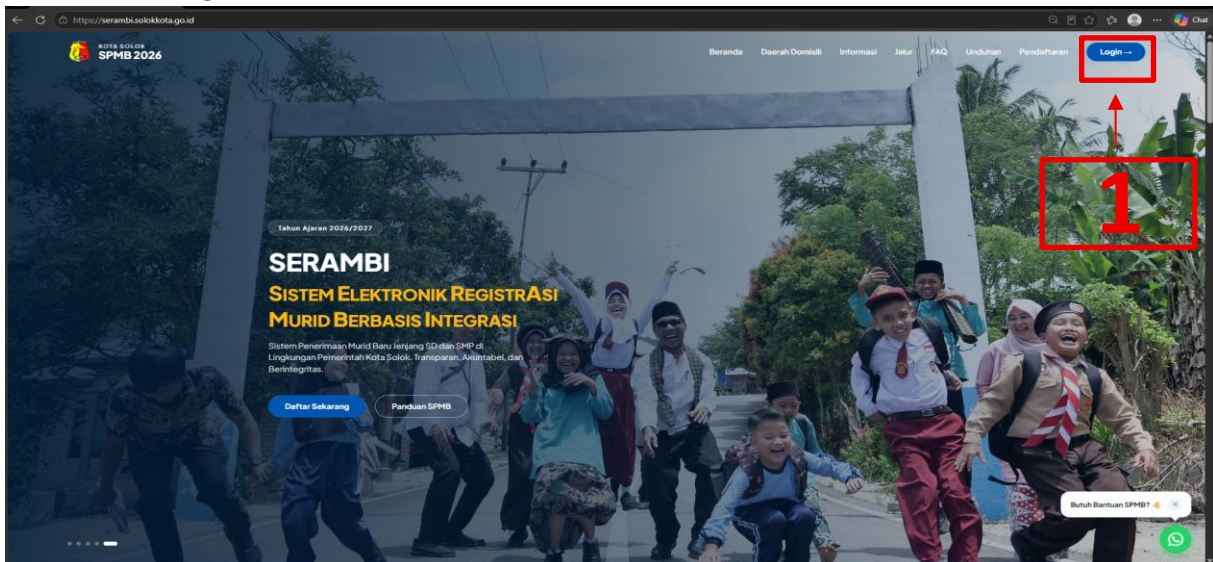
https://serambi.solokkota.go.id

Chat

KOTA SOLOK
SPMB 2026

Beranda Daerah Domisili Informasi Jalur FAQ Unduhan Pendaftaran Login →

1

Tahun Ajaran 2026/2027

SERAMBI

SISTEM ELEKTRONIK REGISTRASI MURID BERBASIS INTEGRASI

Sistem Penerimaan Murid Baru Jenjang SD dan SMP di Lingkungan Pemerintah Kota Solok. Transparan, Akuntabel, dan Berintegritas.

Daftar Sekarang Panduan SPMB

Butuh Bantuan SPMB? 👋